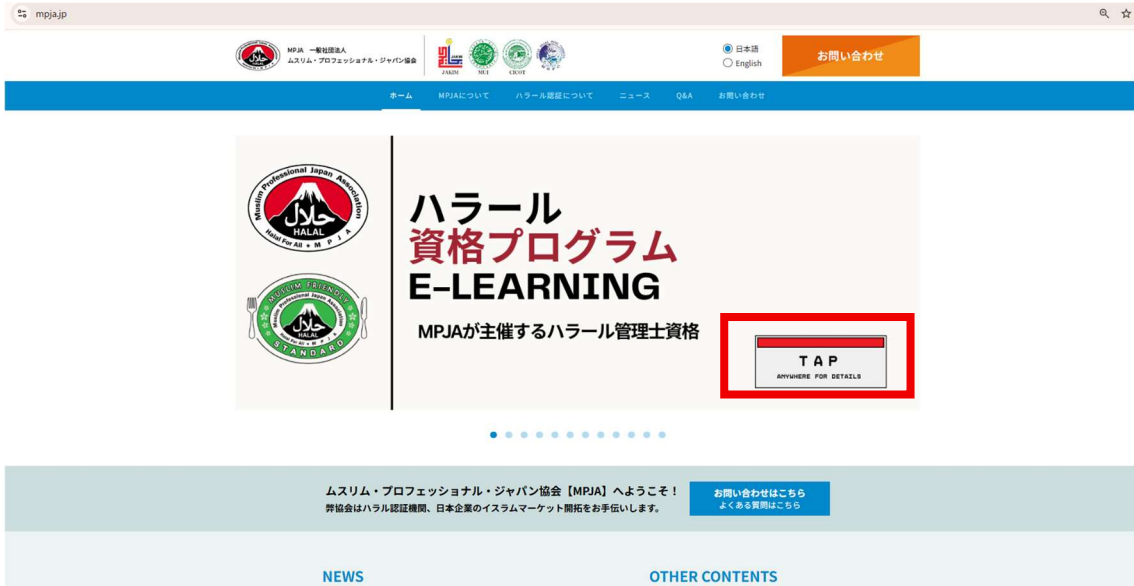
mpja.jp

MPJA 一般社団法人
ムスリム・プロフェッショナル・ジャパン協会

JAKIM MUI CICOT

日本語
English

お問い合わせ

ホーム MPJAについて ハラール認証について ニュース Q&A お問い合わせ

Muslim Professional Japan Association
HALAL
Halal For All • M P J A

MUSLIM FRIENDLY
Muslim Professional Japan Association
HALAL
STANDARD

ハラール
資格プログラム
E-LEARNING

MPJAが主催するハラール管理士資格

TAP
ANYWHERE FOR DETAILS

ムスリム・プロフェッショナル・ジャパン協会【MPJA】へようこそ！
弊協会はハラル認証機関、日本企業のイスラムマーケット開拓をお手伝いします。

お問い合わせはこちら
よくある質問はこちら

NEWS

OTHER CONTENTS